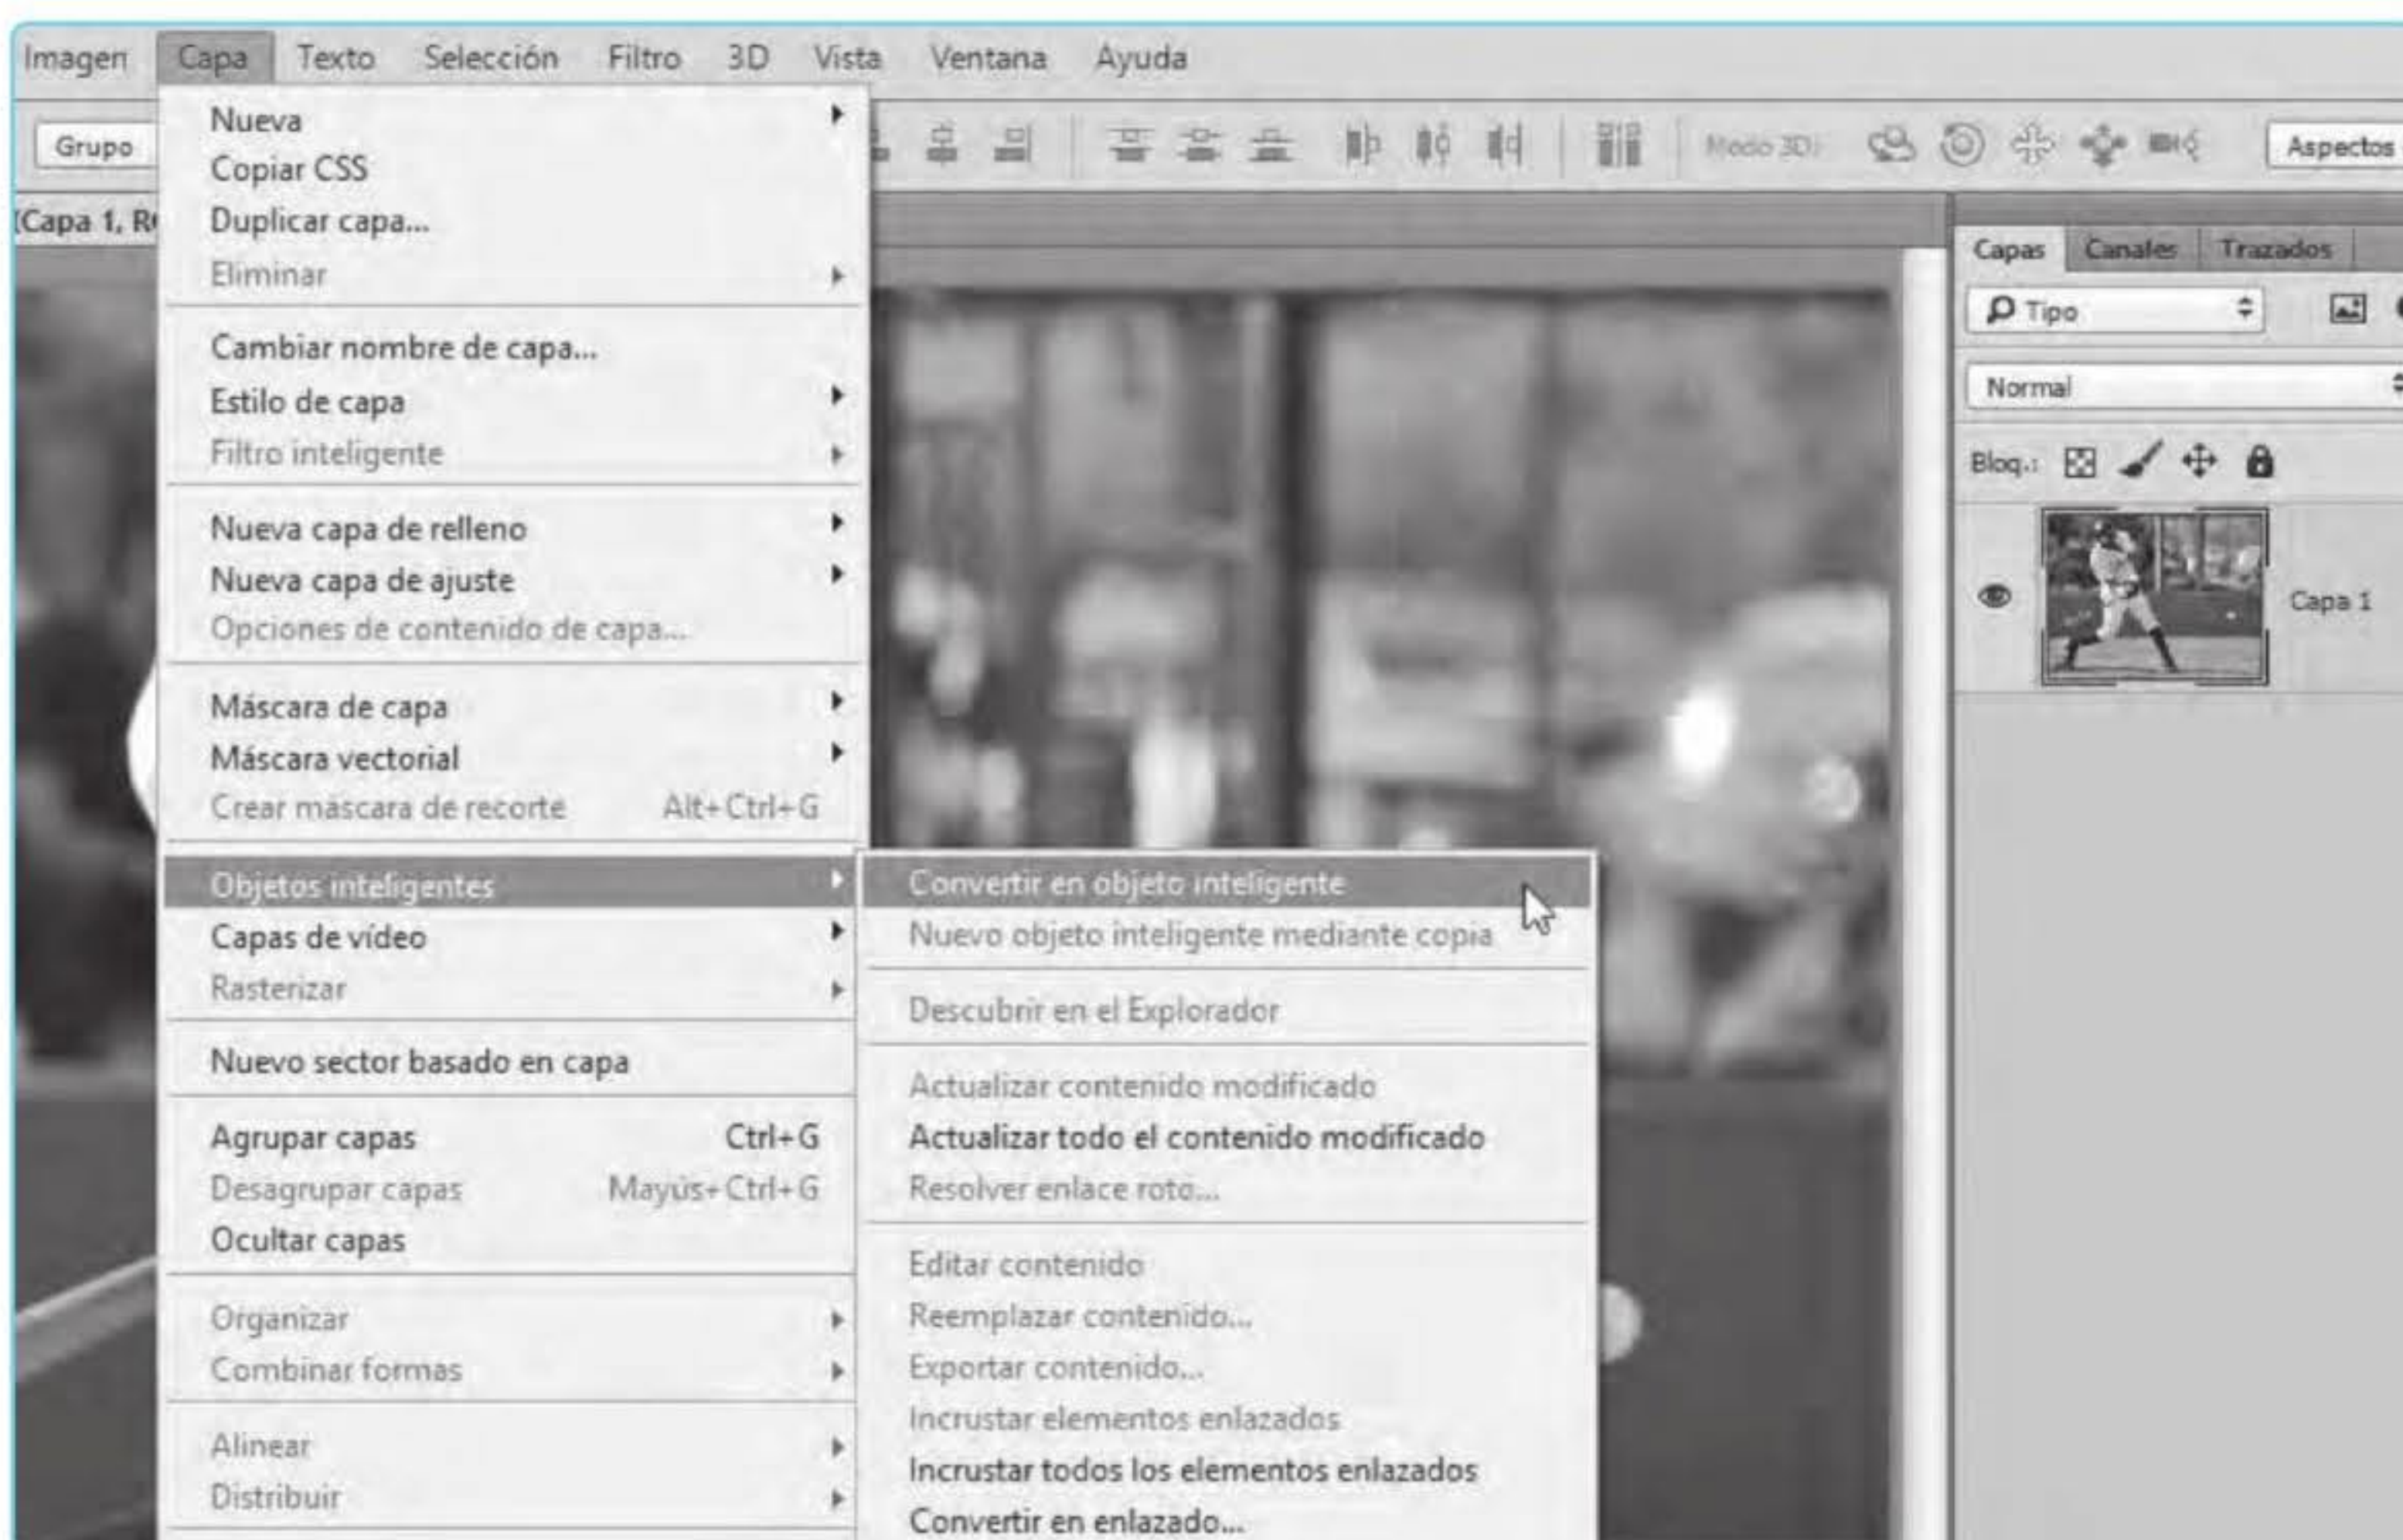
Imagen Capa Texto Selección Filtro 3D Vista Ventana Ayuda

Grupo

Modo 3D:

Aspectos

(Capa 1, R

Nueva
Copiar CSS
Duplicar capa...
Eliminar

Cambiar nombre de capa...
Estilo de capa
Filtro inteligente

Nueva capa de relleno
Nueva capa de ajuste
Opciones de contenido de capa...

Máscara de capa
Máscara vectorial
Crear máscara de recorte Alt+Ctrl+G

Objetos inteligentes
Capas de vídeo
Rasterizar

Nuevo sector basado en capa

Agrupar capas Ctrl+G
Desagrupar capas Mayús+Ctrl+G
Ocultar capas

Organizar
Combinar formas

Alinear
Distribuir

Convertir en objeto inteligente
Nuevo objeto inteligente mediante copia

Descubrir en el Explorador

Actualizar contenido modificado
Actualizar todo el contenido modificado
Resolver enlace roto...

Editar contenido
Reemplazar contenido...
Exportar contenido...
Incrustar elementos enlazados
Incrustar todos los elementos enlazados
Convertir en enlazado...

Capas Canales Trazados

Tipo

Normal

Bloq.:

Capa 1